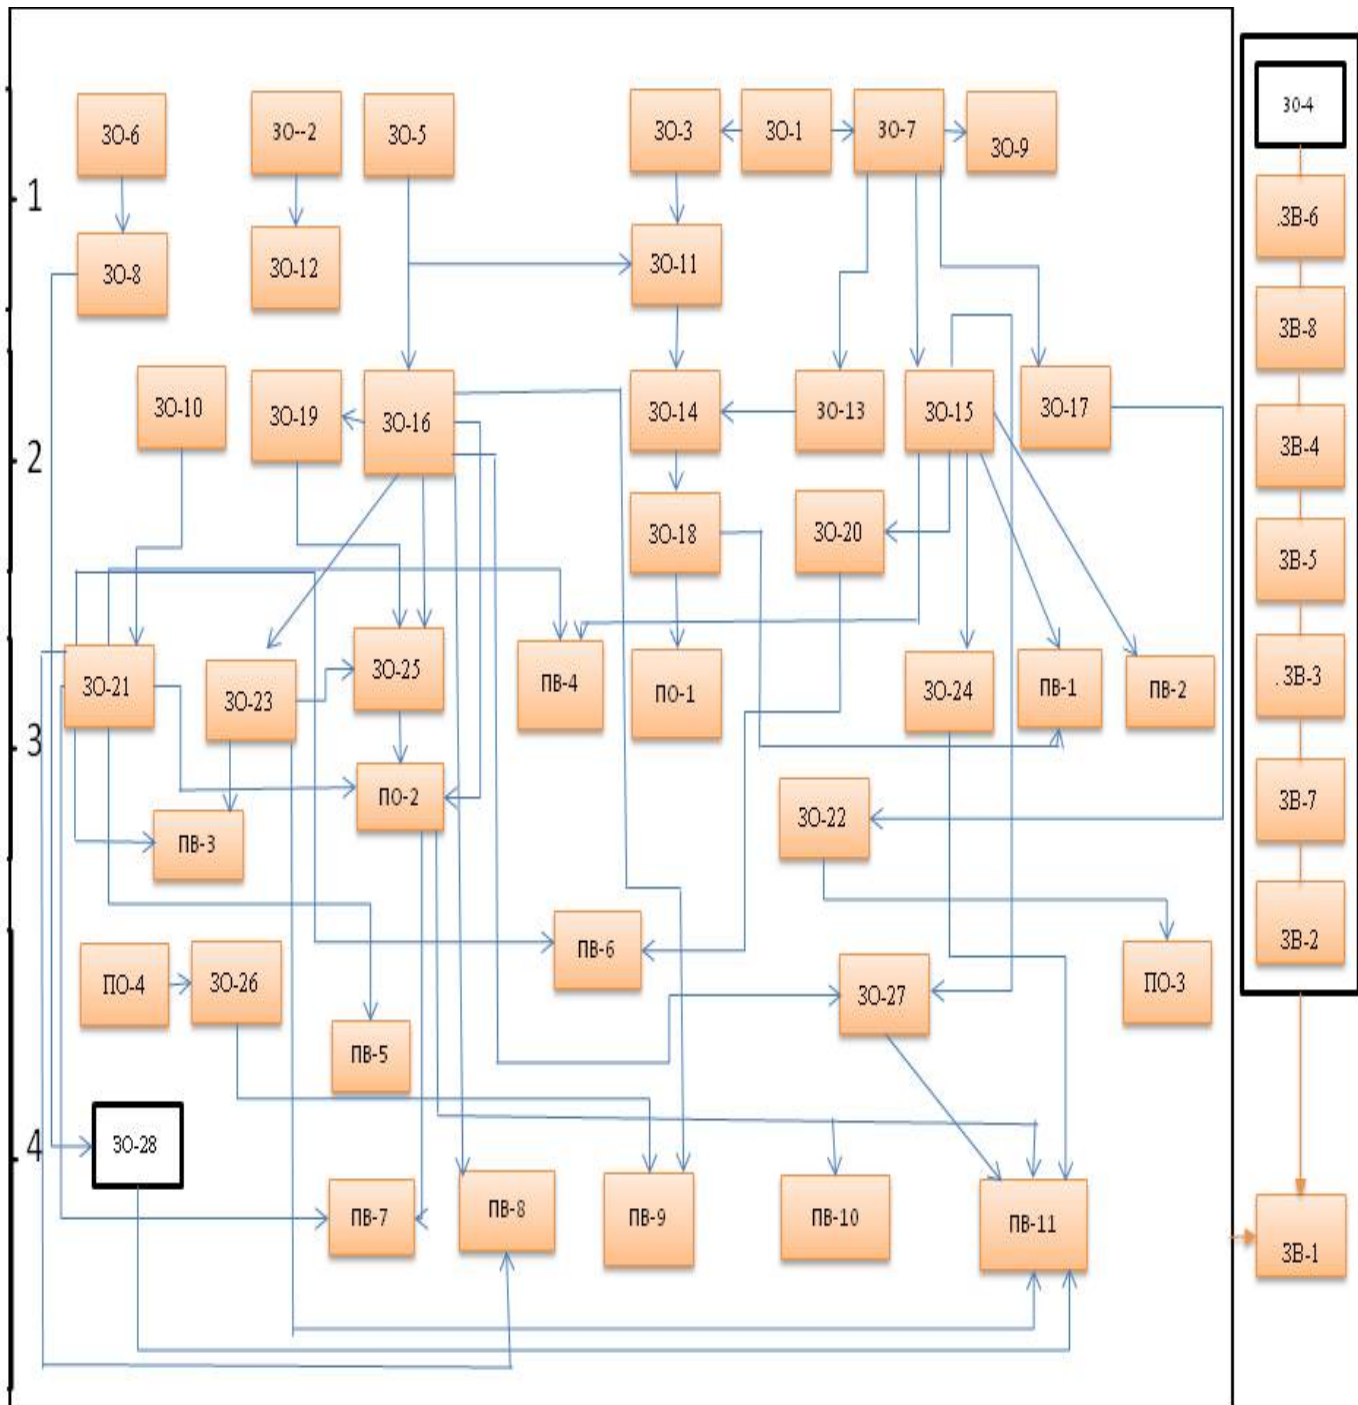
1
ЗО-6
ЗО--2
ЗО-5
ЗО-3
ЗО-1
ЗО-7
ЗО-9
ЗО-8
ЗО-12
ЗО-11

2
ЗО-10
ЗО-19
ЗО-16
ЗО-14
ЗО-13
ЗО-15
ЗО-17
ЗО-18
ЗО-20

3
ЗО-21
ЗО-23
ЗО-25
ПВ-4
ПО-1
ЗО-24
ПВ-1
ПВ-2
ПВ-3
ПО-2
ЗО-22
ПВ-6
ПО-4
ЗО-26
ЗО-27
ПО-3
ПВ-5

4
ЗО-28
ПВ-7
ПВ-8
ПВ-9
ПВ-10
ПВ-11

ЗО-4
.ЗВ-6
ЗВ-8
ЗВ-4
ЗВ-5
.ЗВ-3
ЗВ-7
ЗВ-2
ЗВ-1